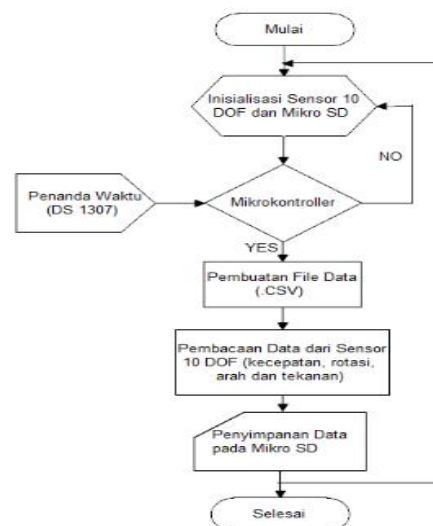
Mulai

Inisialisasi Sensor 10 DOF dan Mikro SD

NO

Penanda Waktu (DS 1307)

Mikrokontroller

YES

Pembuatan File Data (.CSV)

Pembacaan Data dari Sensor 10 DOF (kecepatan, rotasi, arah dan tekanan)

Penyimpanan Data pada Mikro SD

Selesai